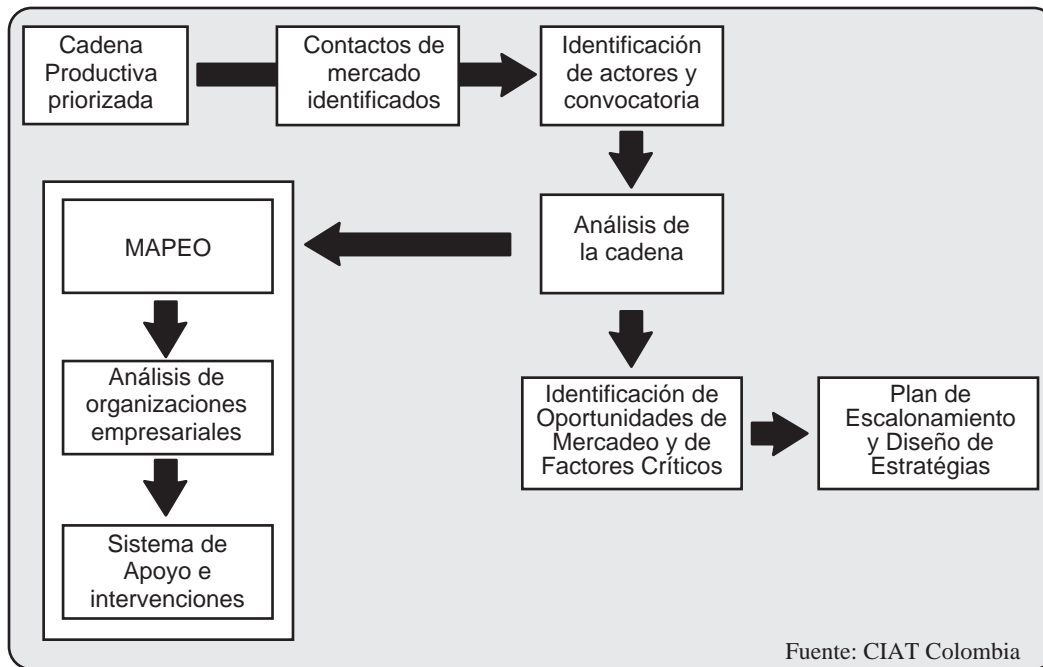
Cadena Productiva priorizada

Contactos de mercado identificados

Identificación de actores y convocatoria

Análisis de la cadena

MAPEO

Análisis de organizaciones empresariales

Sistema de Apoyo e intervenciones

Identificación de Oportunidades de Mercadeo y de Factores Críticos

Plan de Escalonamiento y Diseño de Estratégias

Fuente: CIAT Colombia